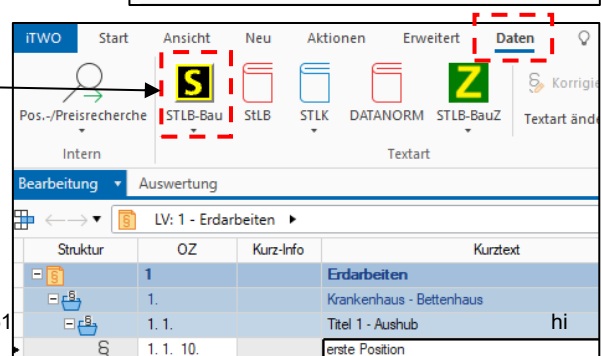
iTWO Start Ansicht Neu Aktionen Erweitert Daten

Pos.-/Preisrecherche
Intern

S
STLB-Bau

StLB

STLK

DATANORM

Z
STLB-BauZ

Korrigi
Textart ände

Textart

Bearbeitung Auswertung

LV: 1 - Erdarbeiten

| Struktur | OZ | Kurz-Info | Kurztext |
|---|---|---|---|
| | 1 | | Erdarbeiten |
| | 1. | | Krankenhaus - Bettenhaus |
| | 1. 1. | | Titel 1 - Aushub |
| | 1. 1. 10. | | erste Position |

1

hi